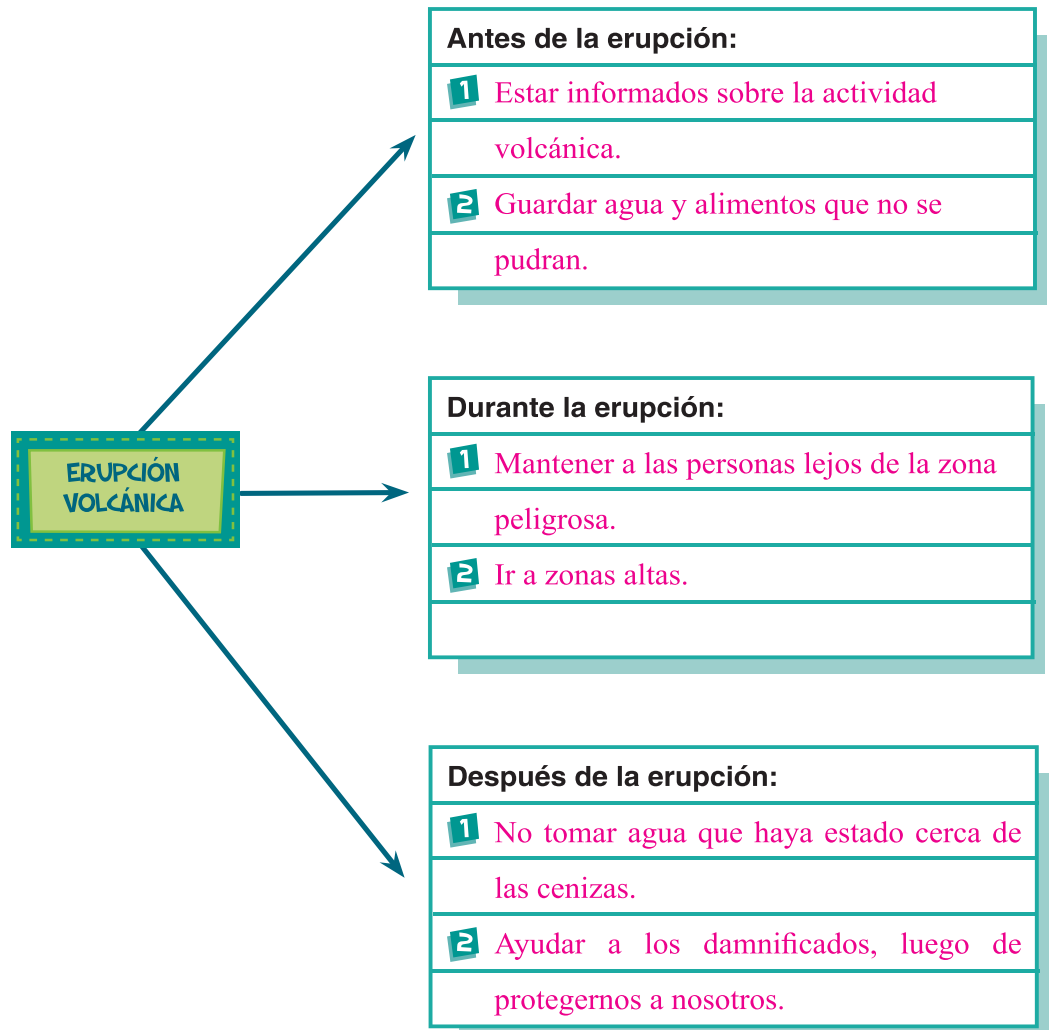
ERUPCIÓN VOLCÁNICA

Antes de la erupción:

1 Estar informados sobre la actividad volcánica.

2 Guardar agua y alimentos que no se pudran.

Durante la erupción:

1 Mantener a las personas lejos de la zona peligrosa.

2 Ir a zonas altas.

Después de la erupción:

1 No tomar agua que haya estado cerca de las cenizas.

2 Ayudar a los damnificados, luego de protegernos a nosotros.